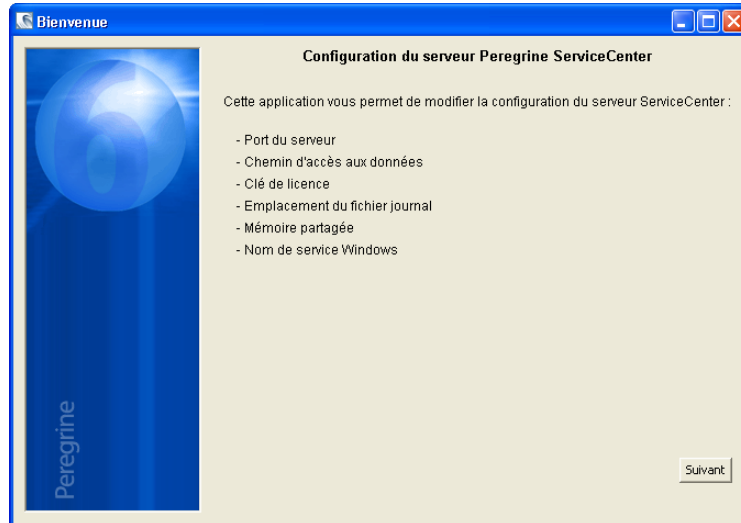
Bienvenue

Configuration du serveur Peregrine ServiceCenter

Cette application vous permet de modifier la configuration du serveur ServiceCenter :

- Port du serveur
- Chemin d'accès aux données
- Clé de licence
- Emplacement du fichier journal
- Mémoire partagée
- Nom de service Windows

Peregrine

Suivant